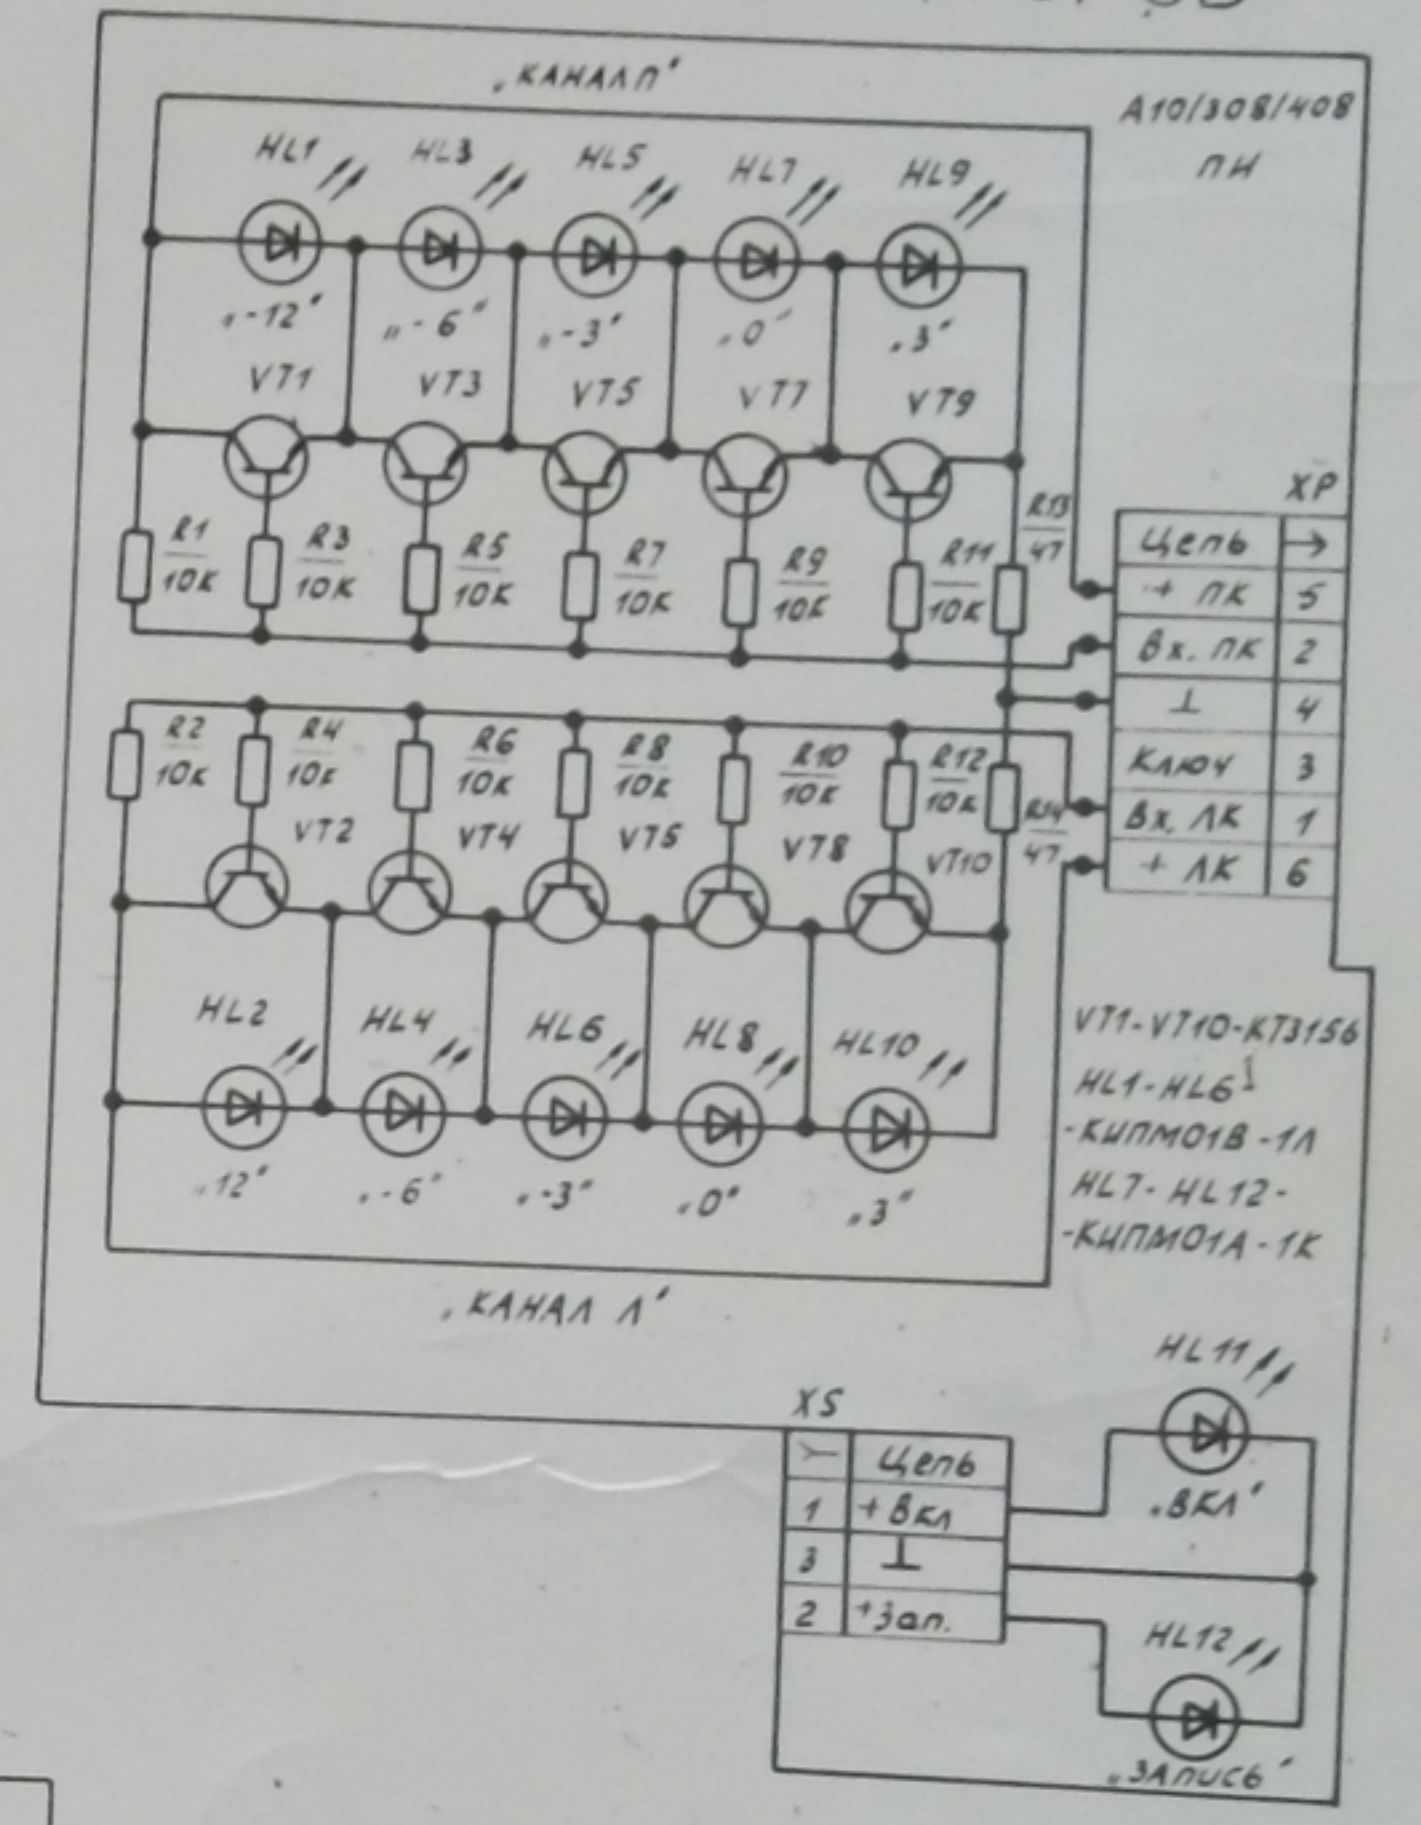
„КАНАЛ П"

А10/308/408
ПИ

HL1 HL3 HL5 HL7 HL9

„-12" „-6" „-3" „0" „3"

VT1 VT3 VT5 VT7 VT9

R1 10к R3 10к R5 10к R7 10к R9 10к R11 10к R13 47

XP

| Цепь | → |
|---|---|
| + ПК | 5 |
| Вх. ПК | 2 |
| ⊥ | 4 |
| Ключ | 3 |
| Вх. ЛК | 1 |
| + ЛК | 6 |

R2 10к R4 10к R6 10к R8 10к R10 10к R12 10к R14 47

VT2 VT4 VT6 VT8 VT10

HL2 HL4 HL6 HL8 HL10

„12" „-6" „-3" „0" „3"

VT1-VT10-КТ3156
HL1-HL6-
-КИПМ01В-1Л
HL7-HL12-
-КИПМ01А-1К

„КАНАЛ Л"

HL11

XS

| ≻ | Цепь |
|---|---|
| 1 | +Вкл |
| 3 | ⊥ |
| 2 | +Зап. |

„ВКЛ"

HL12

„ЗАПИСЬ"